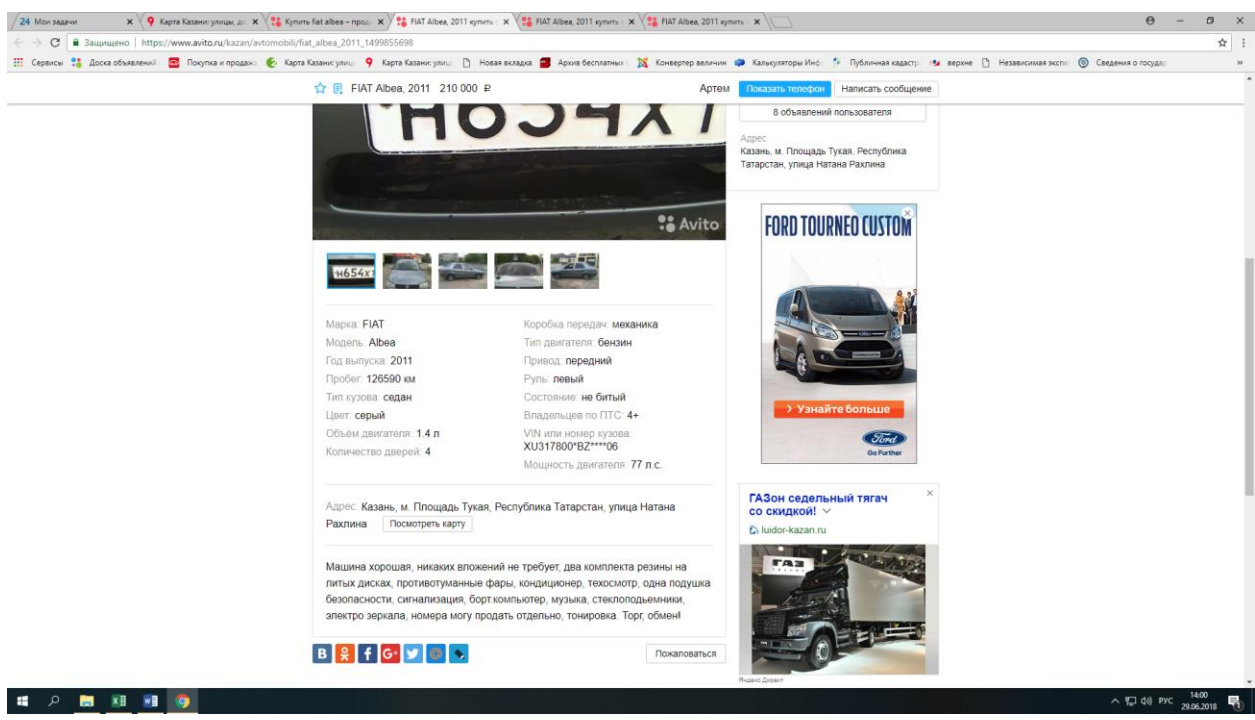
24 Мои задачи | Карта Казани: улицы, до | Купить fiat albea – прод | FIAT Albea, 2011 купить | FIAT Albea, 2011 купить | FIAT Albea, 2011 купить

Защищено | https://www.avito.ru/kazan/avtomobili/fiat_albea_2011_1499855698

Сервисы | Доска объявлений | Покупка и продажа | Карта Казани: улиц | Карта Казани: улиц | Новая вкладка | Архив бесплатных | Конвертер величин | Калькуляторы Инф. | Публичная кадастр | верхне | Независимая экспе | Сведения о государ

FIAT Albea, 2011 210 000 ₽ Артем Показать телефон Написать сообщение

Н654Х

Avito

8 объявлений пользователя

Адрес
Казань, м. Площадь Тукая, Республика Татарстан, улица Натана Рахлина

FORD TOURNEO CUSTOM

› Узнайте больше

Ford Go Further

Н654Х

Марка: FIAT
Модель: Albea
Год выпуска: 2011
Пробег: 126590 км
Тип кузова: седан
Цвет: серый
Объём двигателя: 1.4 л
Количество дверей: 4

Коробка передач: механика
Тип двигателя: бензин
Привод: передний
Руль: левый
Состояние: не битый
Владельцев по ПТС: 4+
VIN или номер кузова: XU317800*BZ****06
Мощность двигателя: 77 л.с.

ГАЗон седельный тягач со скидкой!
luidor-kazan.ru

ГАЗ

Адрес: Казань, м. Площадь Тукая, Республика Татарстан, улица Натана Рахлина Посмотреть карту

Машина хорошая, никаких вложений не требует, два комплекта резины на литых дисках, противотуманные фары, кондиционер, техосмотр, одна подушка безопасности, сигнализация, борт.компьютер, музыка, стеклоподьемники, электро зеркала, номера могу продать отдельно, тонировка. Торг, обмен!

Пожаловаться

Яндекс.Директ

РУС 14:00 29.06.2018